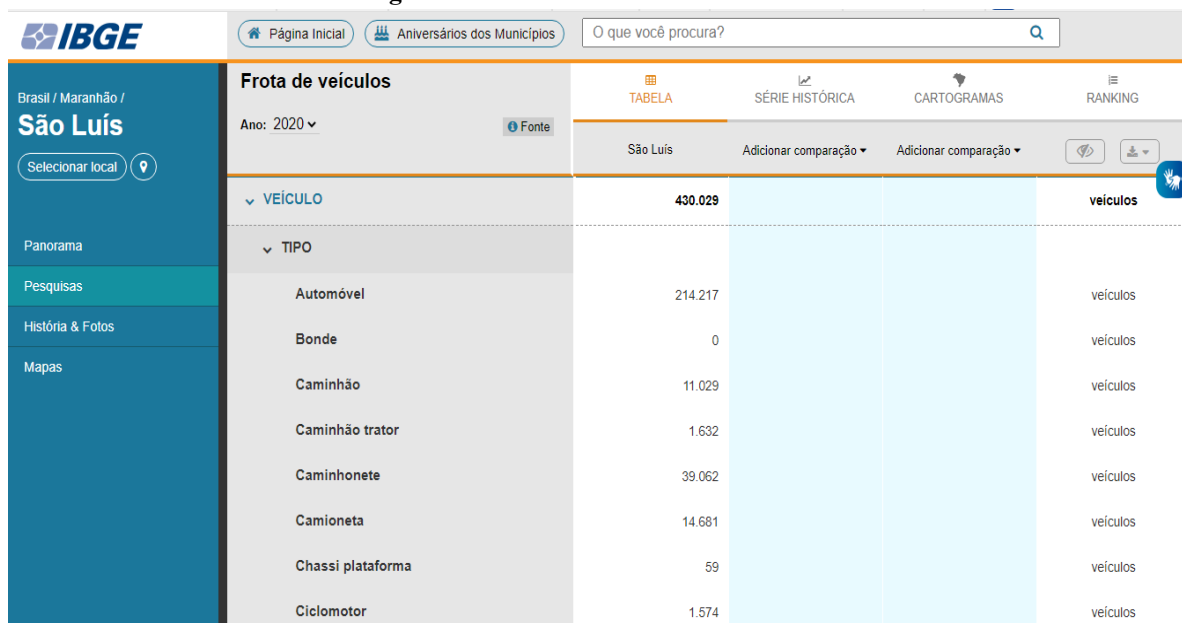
IBGE

Página Inicial | Aniversários dos Municípios | O que você procura?

Brasil / Maranhão /
São Luís
Selecionar local

Panorama
Pesquisas
História & Fotos
Mapas

Frota de veículos
Ano: 2020
Fonte

TABELA | SÉRIE HISTÓRICA | CARTOGRAMAS | RANKING

São Luís | Adicionar comparação | Adicionar comparação

| | São Luís | | | |
|---|---|---|---|---|
| VEÍCULO | 430.029 | | | veículos |
| TIPO | | | | |
| Automóvel | 214.217 | | | veículos |
| Bonde | 0 | | | veículos |
| Caminhão | 11.029 | | | veículos |
| Caminhão trator | 1.632 | | | veículos |
| Caminhonete | 39.062 | | | veículos |
| Camioneta | 14.681 | | | veículos |
| Chassi plataforma | 59 | | | veículos |
| Ciclomotor | 1.574 | | | veículos |